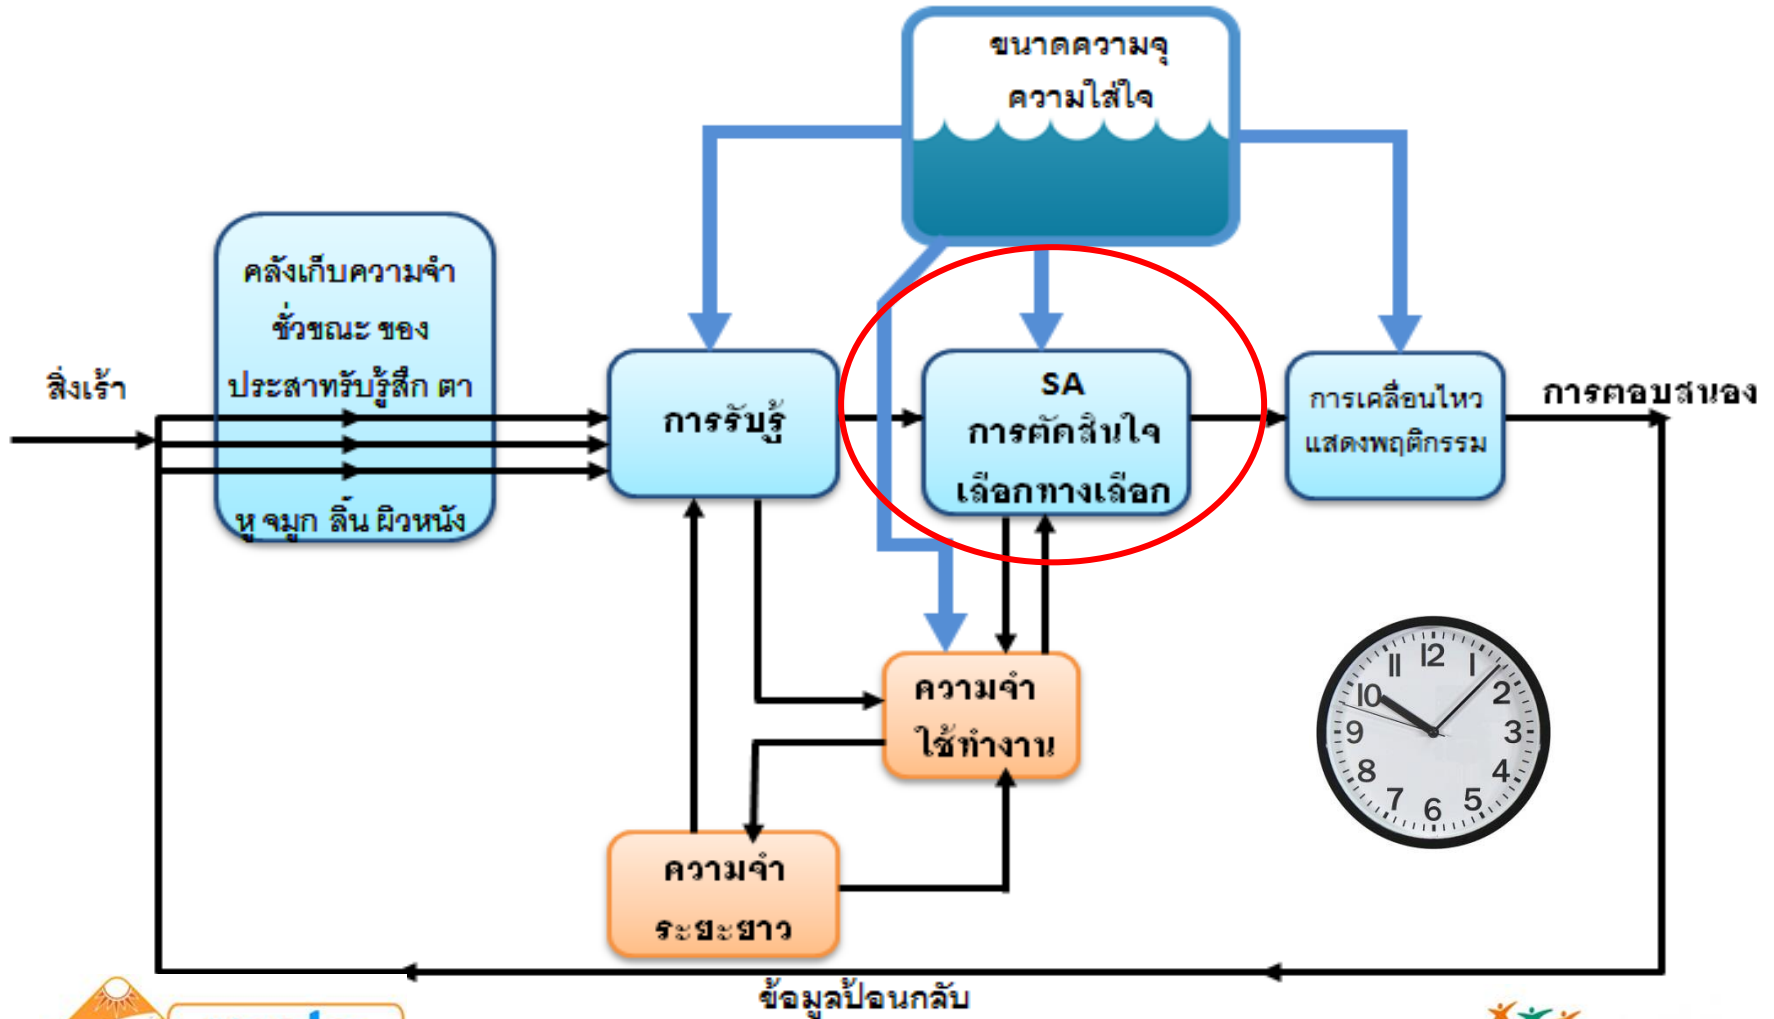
ขนาดความจุ
ความใส่ใจ

คลังเก็บความจำ
ชั่วขณะ ของ
ประสาทรับรู้สึก ตา
หู จมูก ลิ้น ผิวหนัง

สิ่งเร้า

การรับรู้

SA
การตัดสินใจ
เลือกทางเลือก

การเคลื่อนไหว
แสดงพฤติกรรม

การตอบสนอง

ความจำ
ใช้ทำงาน

ความจำ
ระยะยาว

12 1 2 3 4 5 6 7 8 9 10 11

ข้อมูลป้อนกลับ